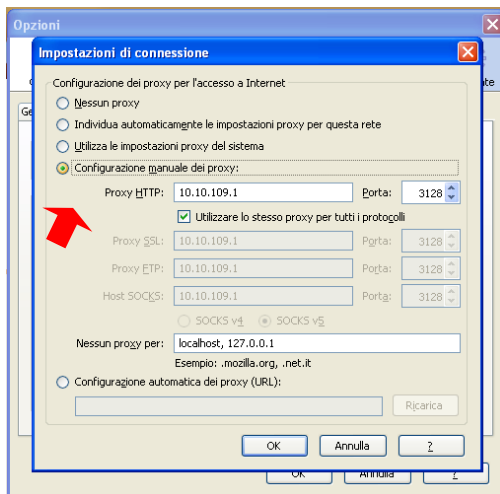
Opzioni

Impostazioni di connessione

Configurazione dei proxy per l'accesso a Internet

Nessun proxy

Individua automaticamente le impostazioni proxy per questa rete

Utilizza le impostazioni proxy del sistema

Configurazione manuale dei proxy:

Proxy HTTP: 10.10.109.1 Porta: 3128

Utilizzare lo stesso proxy per tutti i protocolli

Proxy SSL: 10.10.109.1 Porta: 3128

Proxy FTP: 10.10.109.1 Porta: 3128

Host SOCKS: 10.10.109.1 Porta: 3128

SOCKS v4 SOCKS v5

Nessun proxy per: localhost, 127.0.0.1

Esempio: .mozilla.org, .net.it

Configurazione automatica dei proxy (URL):

Ricarica

OK Annulla ?

Annulla